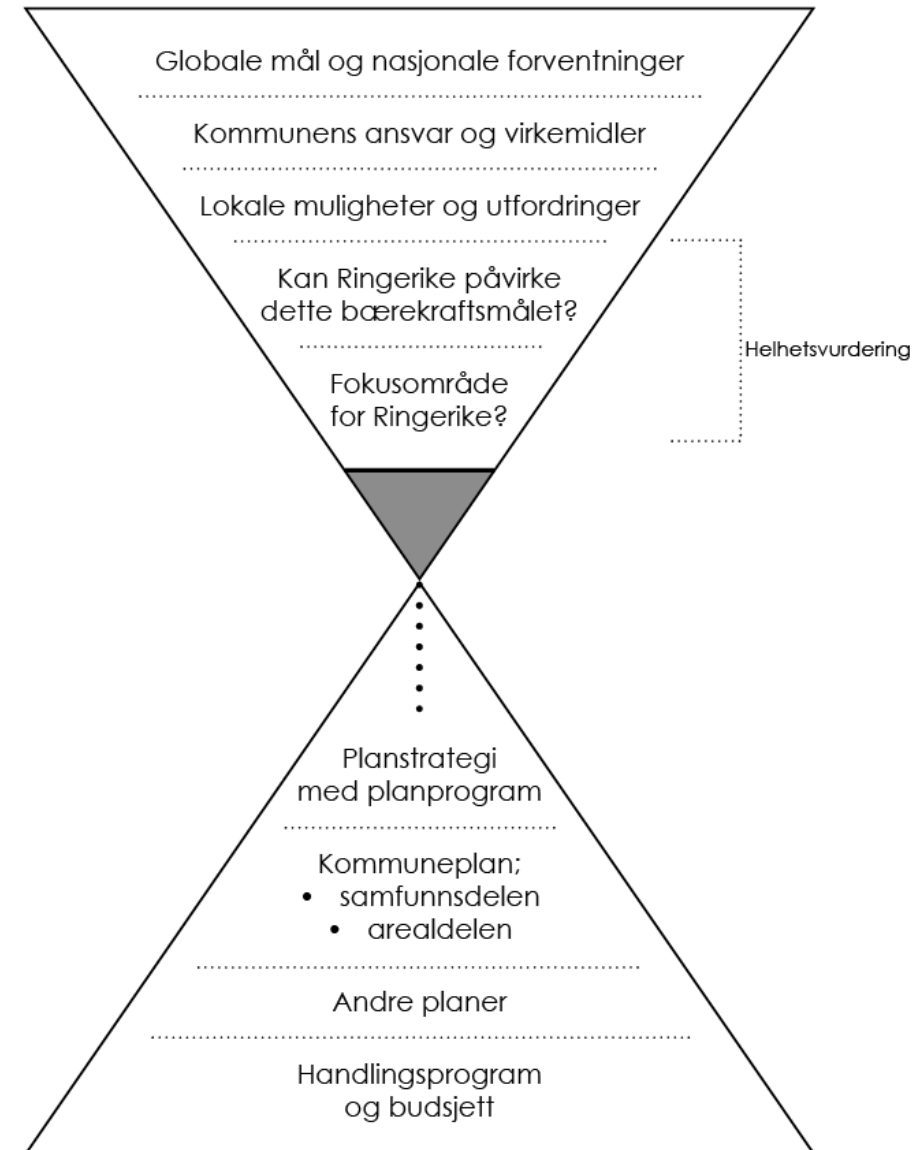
Globale mål og nasjonale forventninger

Kommunens ansvar og virkemidler

Lokale muligheter og utfordringer

Kan Ringerike påvirke dette bærekraftsmålet?

Fokusområde for Ringerike?

Helhetsvurdering

Planstrategi med planprogram

Kommuneplan;
• samfunnsdelen
• arealdelen

Andre planer

Handlingsprogram og budsjett